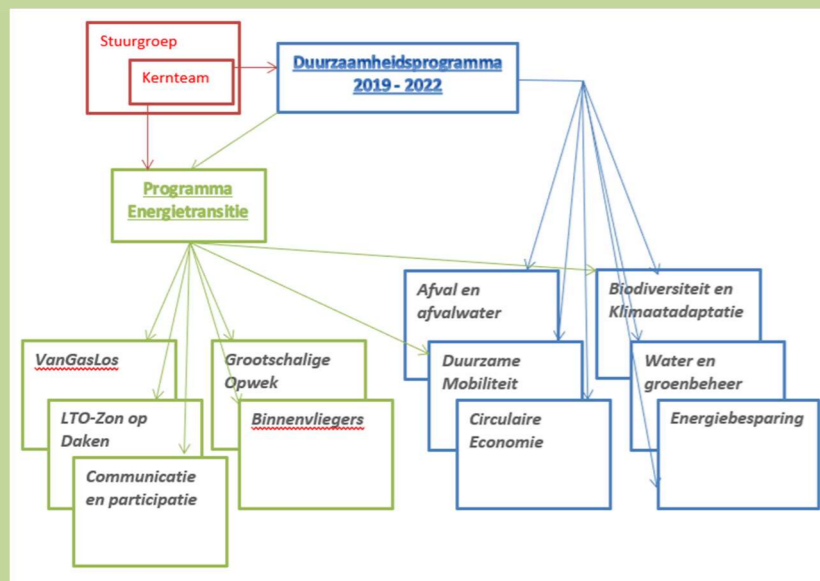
Stuurgroep

Kernteam

Duurzaamheidsprogramma 2019 - 2022

Programma Energietransitie

VanGasLos

LTO-Zon op Daken

Communicatie en participatie

Grootschalige Opwek

Binnenvliegers

Afval en afvalwater

Duurzame Mobiliteit

Circulaire Economie

Biodiversiteit en Klimaatadaptatie

Water en groenbeheer

Energiebesparing